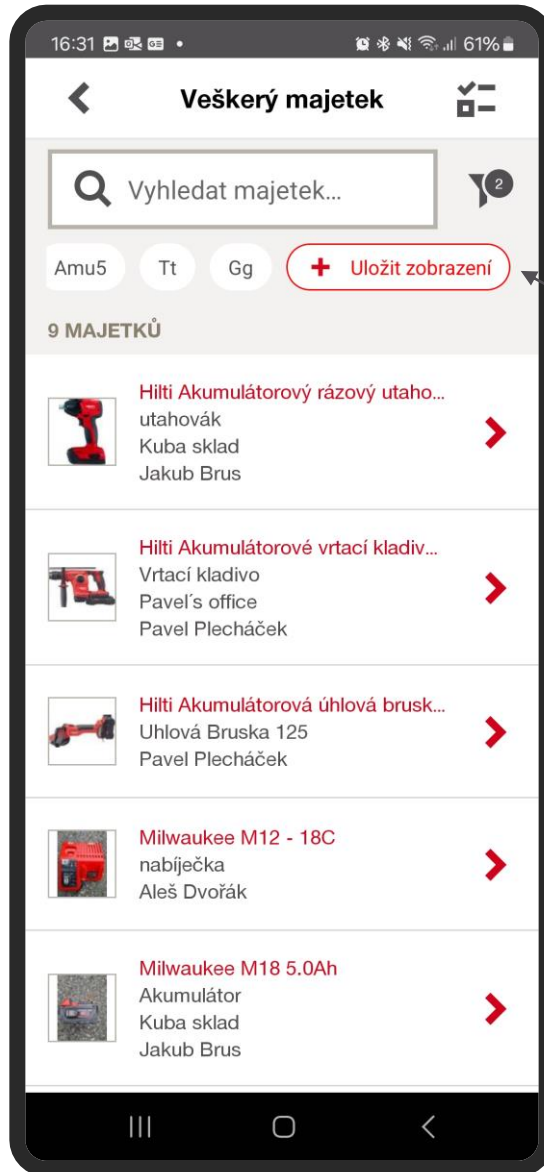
16:31 • 61%

Veškerý majetek

Vyhledat majetek...

2

Amu5 Tt Gg + Uložit zobrazení

9 MAJETKŮ

Hilti Akumulátorový rázový utaho...
utahovák
Kuba sklad
Jakub Brus

Hilti Akumulátorové vrtací kladiv...
Vrtací kladivo
Pavel´s office
Pavel Plecháček

Hilti Akumulátorová úhlová brusk...
Uhlová Bruska 125
Pavel Plecháček

Milwaukee M12 - 18C
nabíječka
Aleš Dvořák

Milwaukee M18 5.0Ah
Akumulátor
Kuba sklad
Jakub Brus